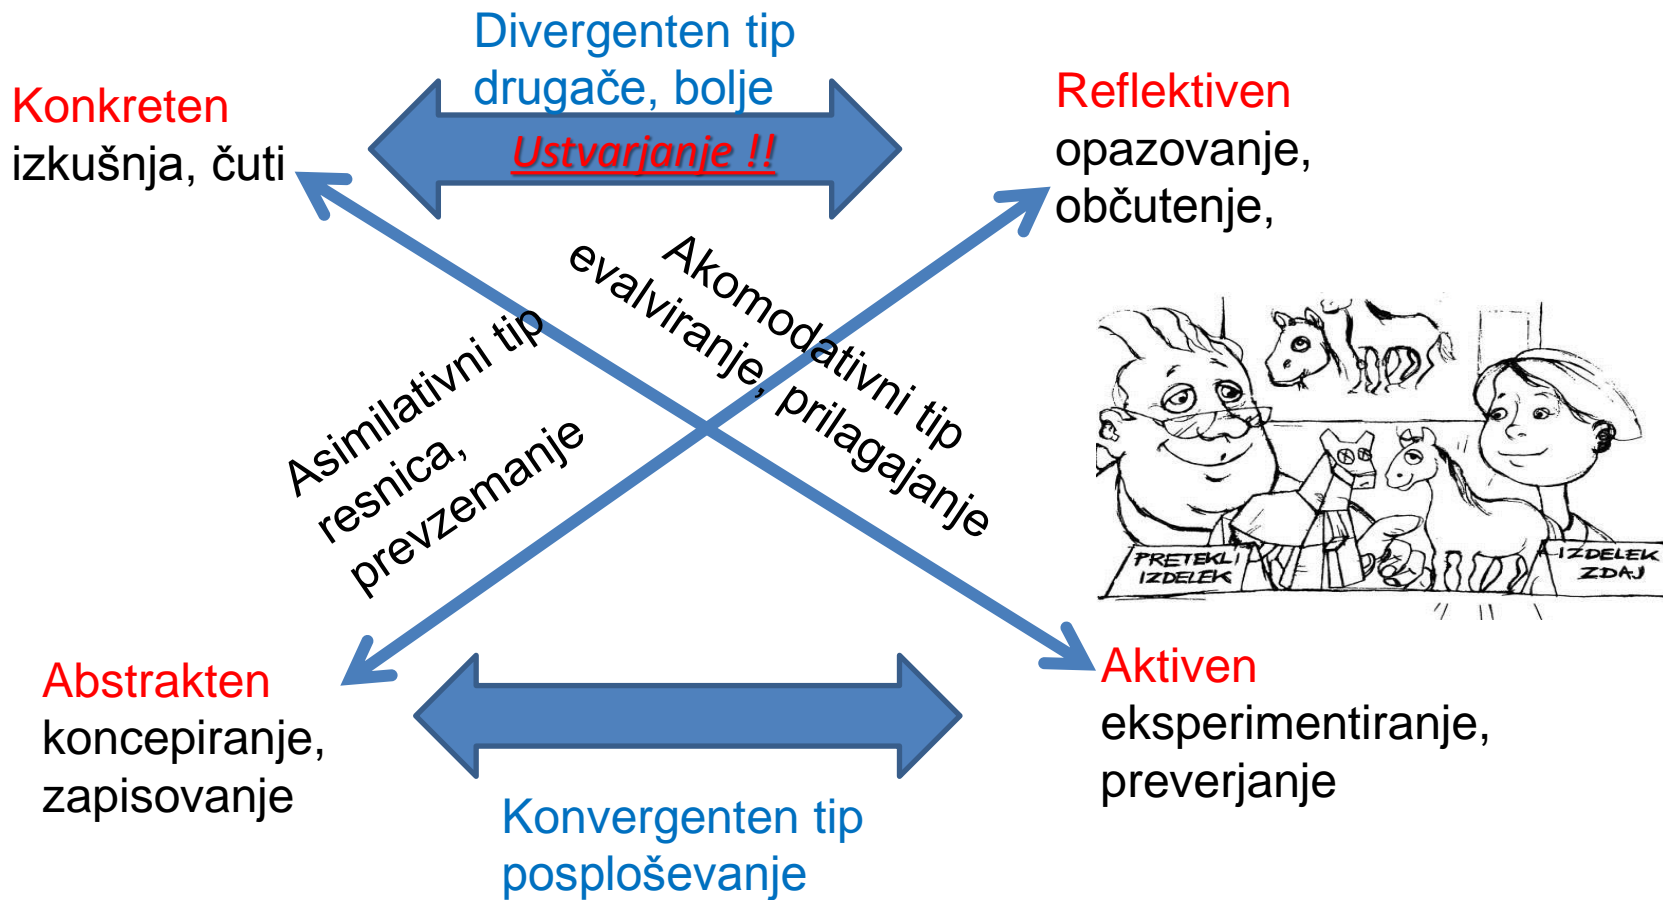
Divergenten tip
drugače, bolje

Ustvarjanje !!

Konkreten
izkušnja, čuti

Reflektiven
opazovanje,
občutenje,

Akomodativni tip
evalviranje, prilagajanje

Asimilativni tip
resnica,
prevzemanje

PRETEKLI IZDELEK

IZDELEK ZDAJ

Abstrakten
koncepiranje,
zapisovanje

Aktiven
eksperimentiranje,
preverjanje

Konvergenten tip
posploševanje